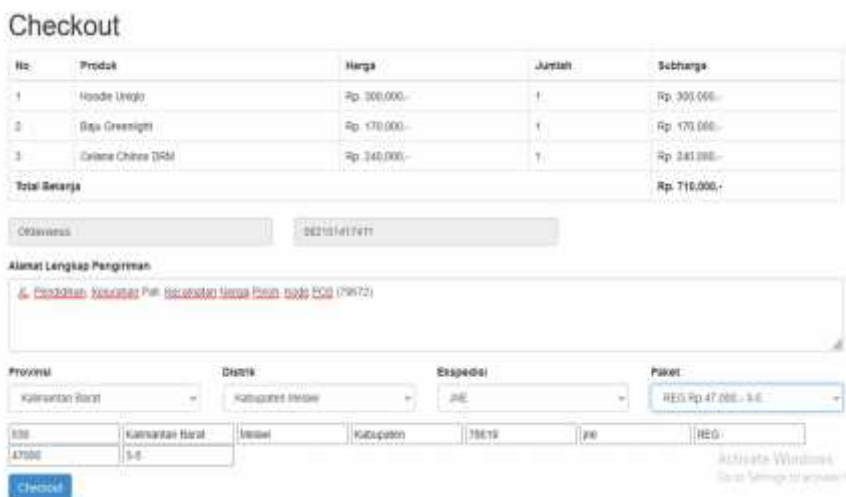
Checkout

| No. | Produk | Harga | Jumlah | Subharga |
|---|---|---|---|---|
| 1 | Hoodie Uniqlo | Rp. 300.000,- | 1 | Rp. 300.000,- |
| 2 | Baju Greenlight | Rp. 170.000,- | 1 | Rp. 170.000,- |
| 3 | Celana Chinos DRM | Rp. 240.000,- | 1 | Rp. 240.000,- |
| Total Belanja | | | | Rp. 710.000,- |

Oktaviaess

082151417471

Alamat Lengkap Pengiriman

Jl. Pendidikan, Kelurahan Pal. Kecamatan Nanga Pinoh, Kode POS (79672)

Provinsi
Kalimantan Barat

Distrik
Kabupaten Melawi

Ekspedisi
JNE

Paket
REG Rp.47.000,- 5-6

| 339 | Kalimantan Barat | Melawi | Kabupaten | 78619 | jne | REG |
|---|---|---|---|---|---|---|
| 47000 | 5-6 | | | | | |

Activate Windows
Go to Settings to activate Windows.

Checkout